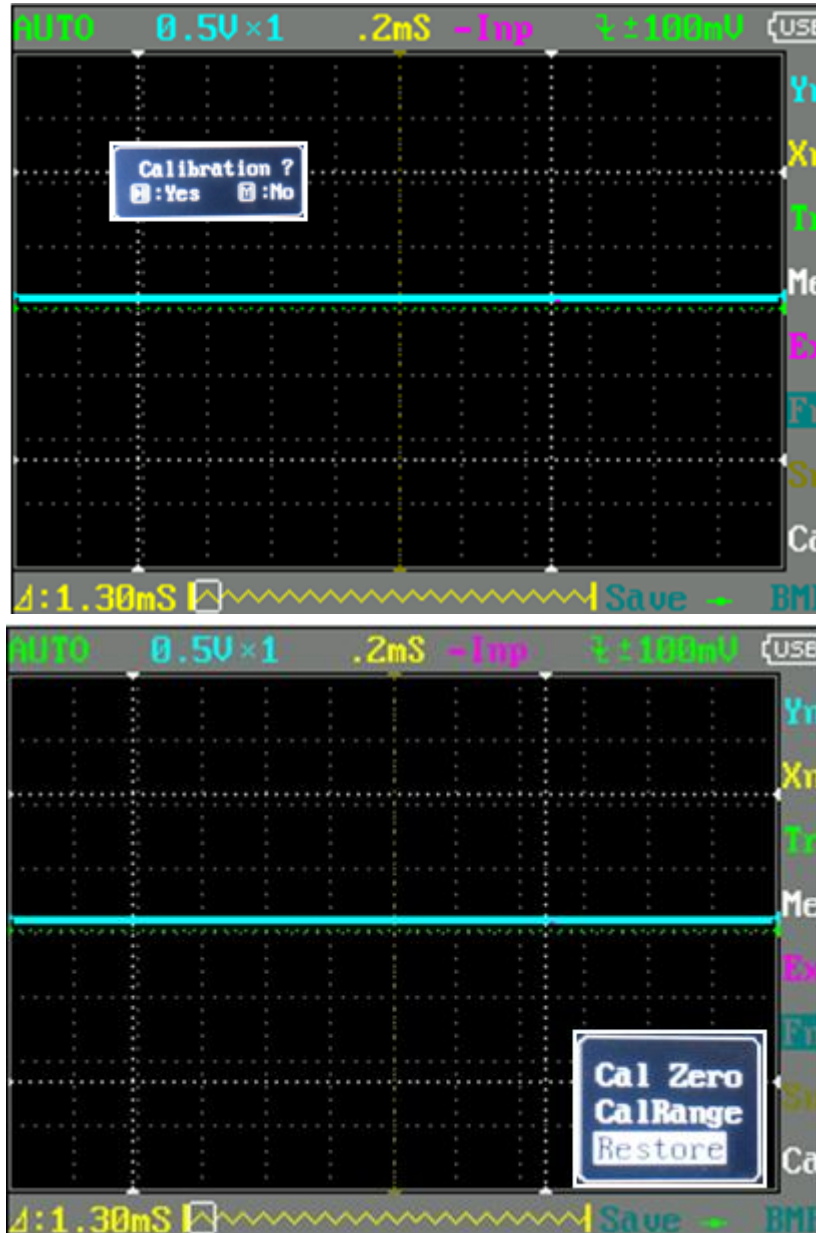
AUTO 0.5V×1 .2mS -Inp �* ±100mV USB

Calibration ?
▪:Yes ▪:No

Yn
Xn
Tr
Me
Ex
Fr
S
Ca

⊿:1.30mS Save BMP

AUTO 0.5V×1 .2mS -Inp ⊁ ±100mV USB

Yn
Xn
Tr
Me
Ex
Fr
S
Ca

Cal Zero
CalRange
Restore

⊿:1.30mS Save BMP